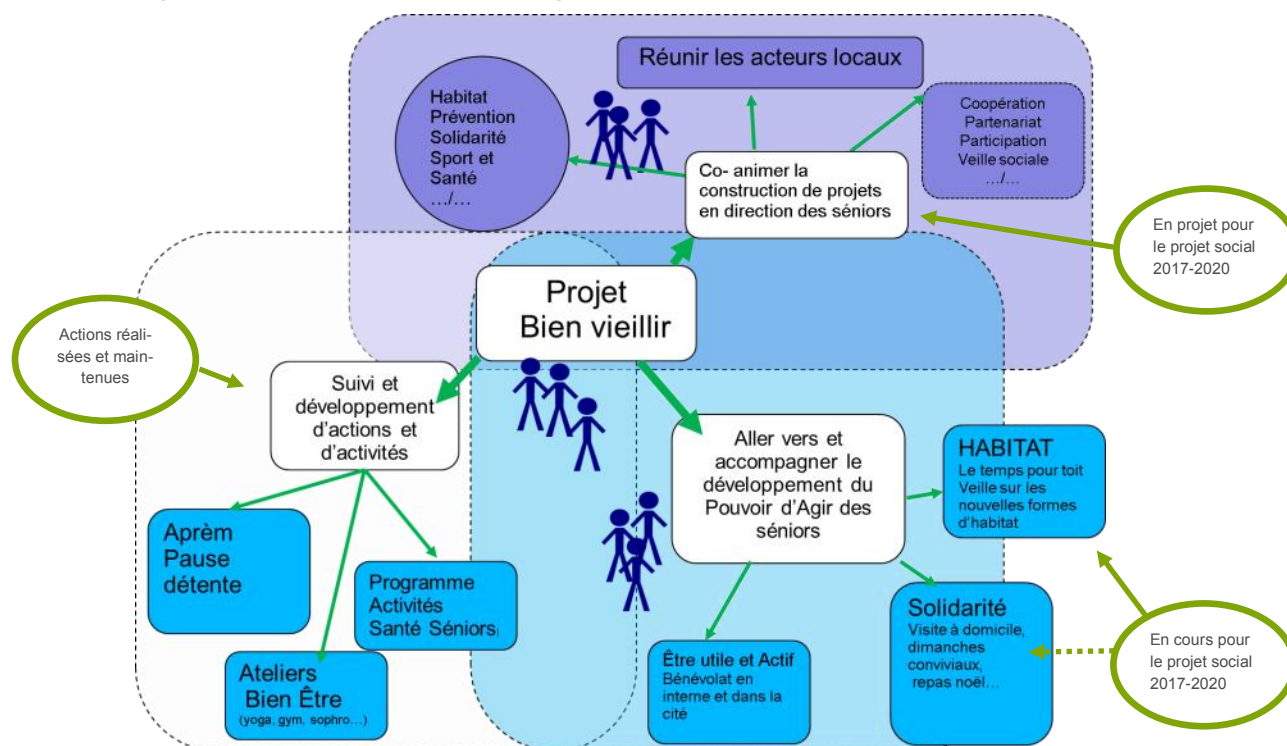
Réunir les acteurs locaux

Habitat
Prévention
Solidarité
Sport et
Santé
…/…

Coopération
Partenariat
Participation
Veille sociale
…/…

Co- animer la construction de projets en direction des séniors

En projet pour le projet social 2017-2020

Projet
Bien vieillir

Actions réalisées et maintenues

Suivi et développement d'actions et d'activités

Aller vers et accompagner le développement du Pouvoir d'Agir des séniors

HABITAT
Le temps pour toit
Veille sur les nouvelles formes d'habitat

Aprèm
Pause
détente

Programme
Activités
Santé Séniors

Ateliers
Bien Être
(yoga, gym, sophro…)

Être utile et Actif
Bénévolat en interne et dans la cité

Solidarité
Visite à domicile, dimanches conviviaux, repas noël…

En cours pour le projet social 2017-2020